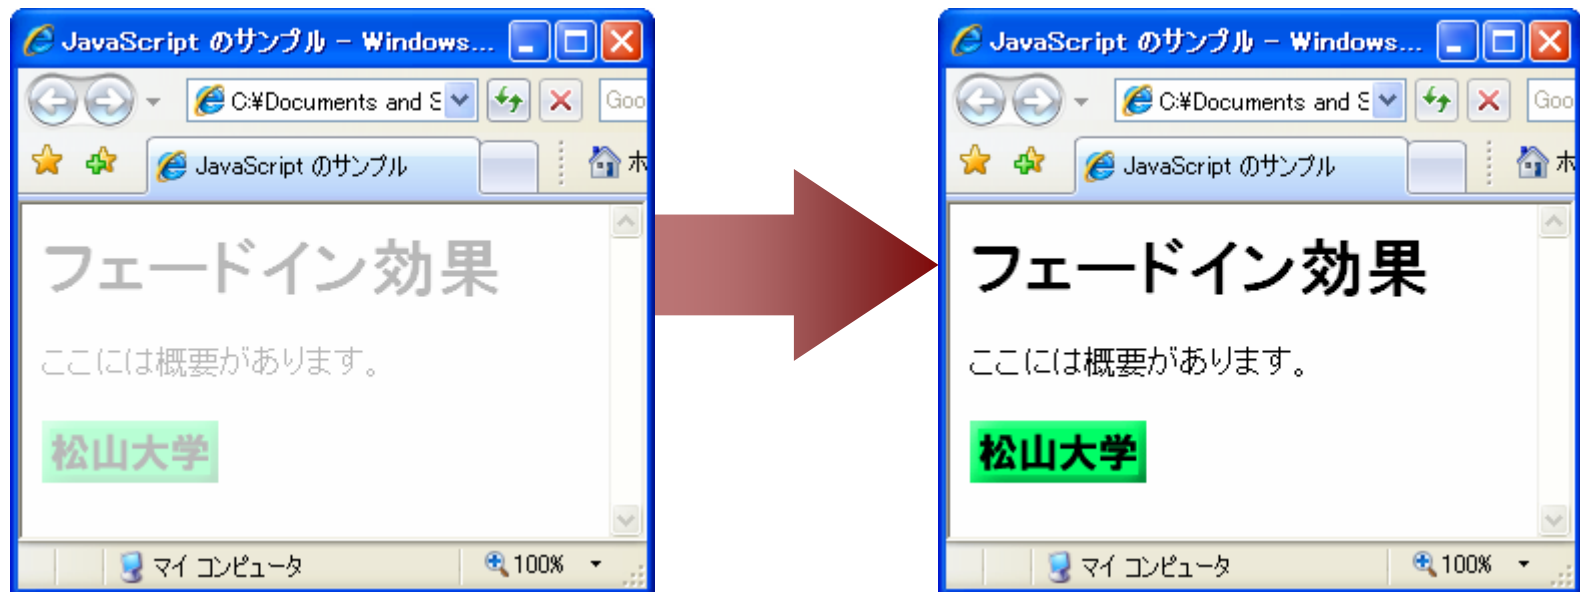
JavaScript のサンプル – Windows...

C:¥Documents and S

Goo

JavaScript のサンプル

ホ

フェードイン効果

ここには概要があります。

松山大学

マイ コンピュータ

100%

JavaScript のサンプル – Windows...

C:¥Documents and S

Goo

JavaScript のサンプル

ホ

フェードイン効果

ここには概要があります。

松山大学

マイ コンピュータ

100%